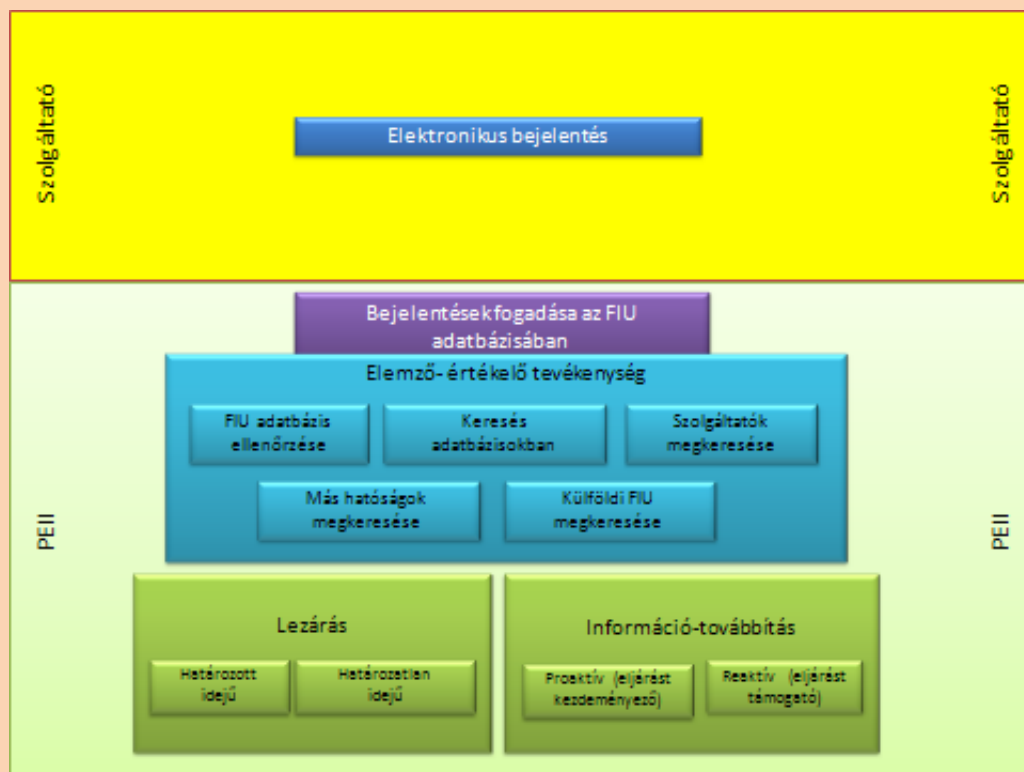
Szolgáltató

Elektronikus bejelentés

Szolgáltató

Bejelentésekfogadása az FIU adatbázisában

Elemző- értékelő tevékenység

FIU adatbázis ellenőrzése

Keresés adatbázisokban

Szolgáltatók megkeresése

Más hatóságok megkeresése

Külföldi FIU megkeresése

PEII

PEII

Lezárás

Határozott idejű

Határozatlan idejű

Információ-továbbítás

Proaktív (eljárást kezdeményező)

Reaktív (eljárást támogató)